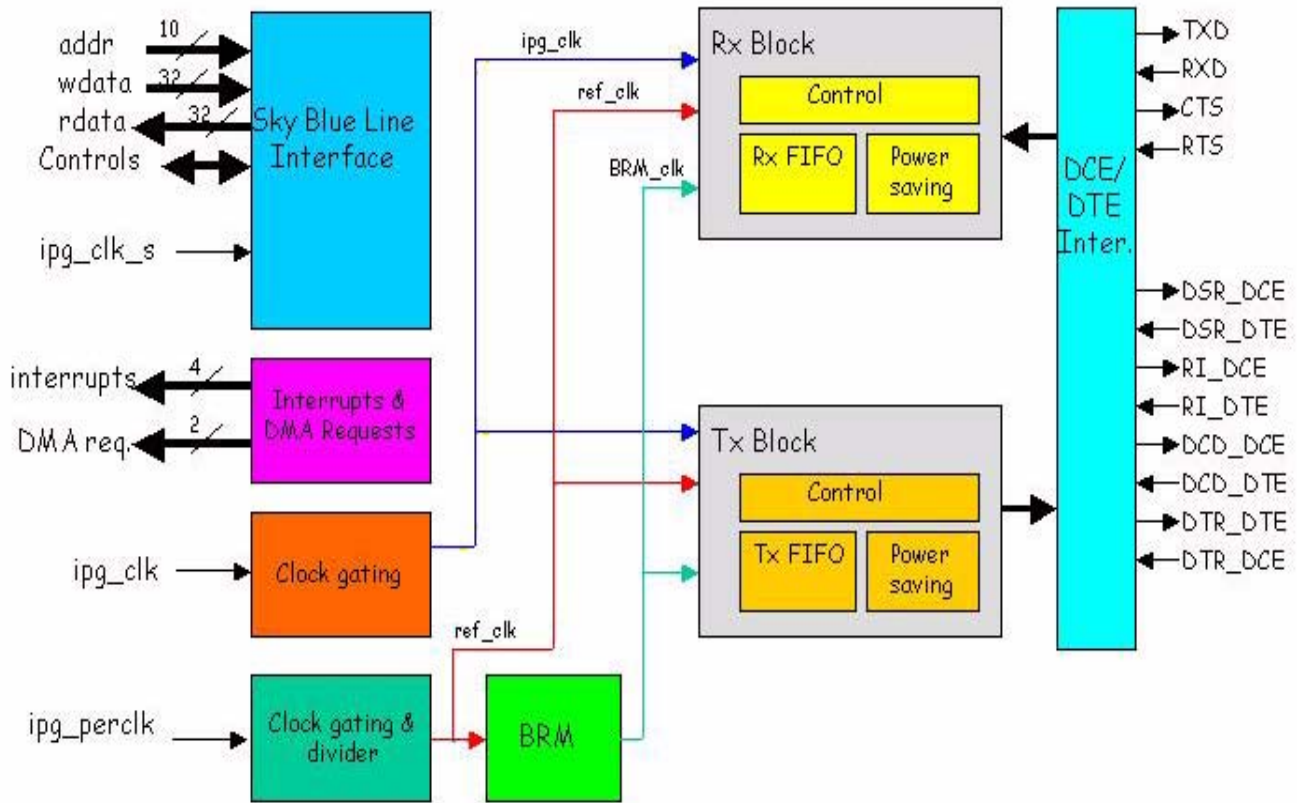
addr
10
wdata
32
rdata
32
Controls
Sky Blue Line Interface
ipg_clk_s
interrupts
4
DMA req.
2
Interrupts & DMA Requests
ipg_clk
Clock gating
ipg_perclk
Clock gating & divider
ref_clk
BRM
ipg_clk
ref_clk
BRM_clk
Rx Block
Control
Rx FIFO
Power saving
Tx Block
Control
Tx FIFO
Power saving
DCE/ DTE Inter.
TXD
RXD
CTS
RTS
DSR_DCE
DSR_DTE
RI_DCE
RI_DTE
DCD_DCE
DCD_DTE
DTR_DTE
DTR_DCE